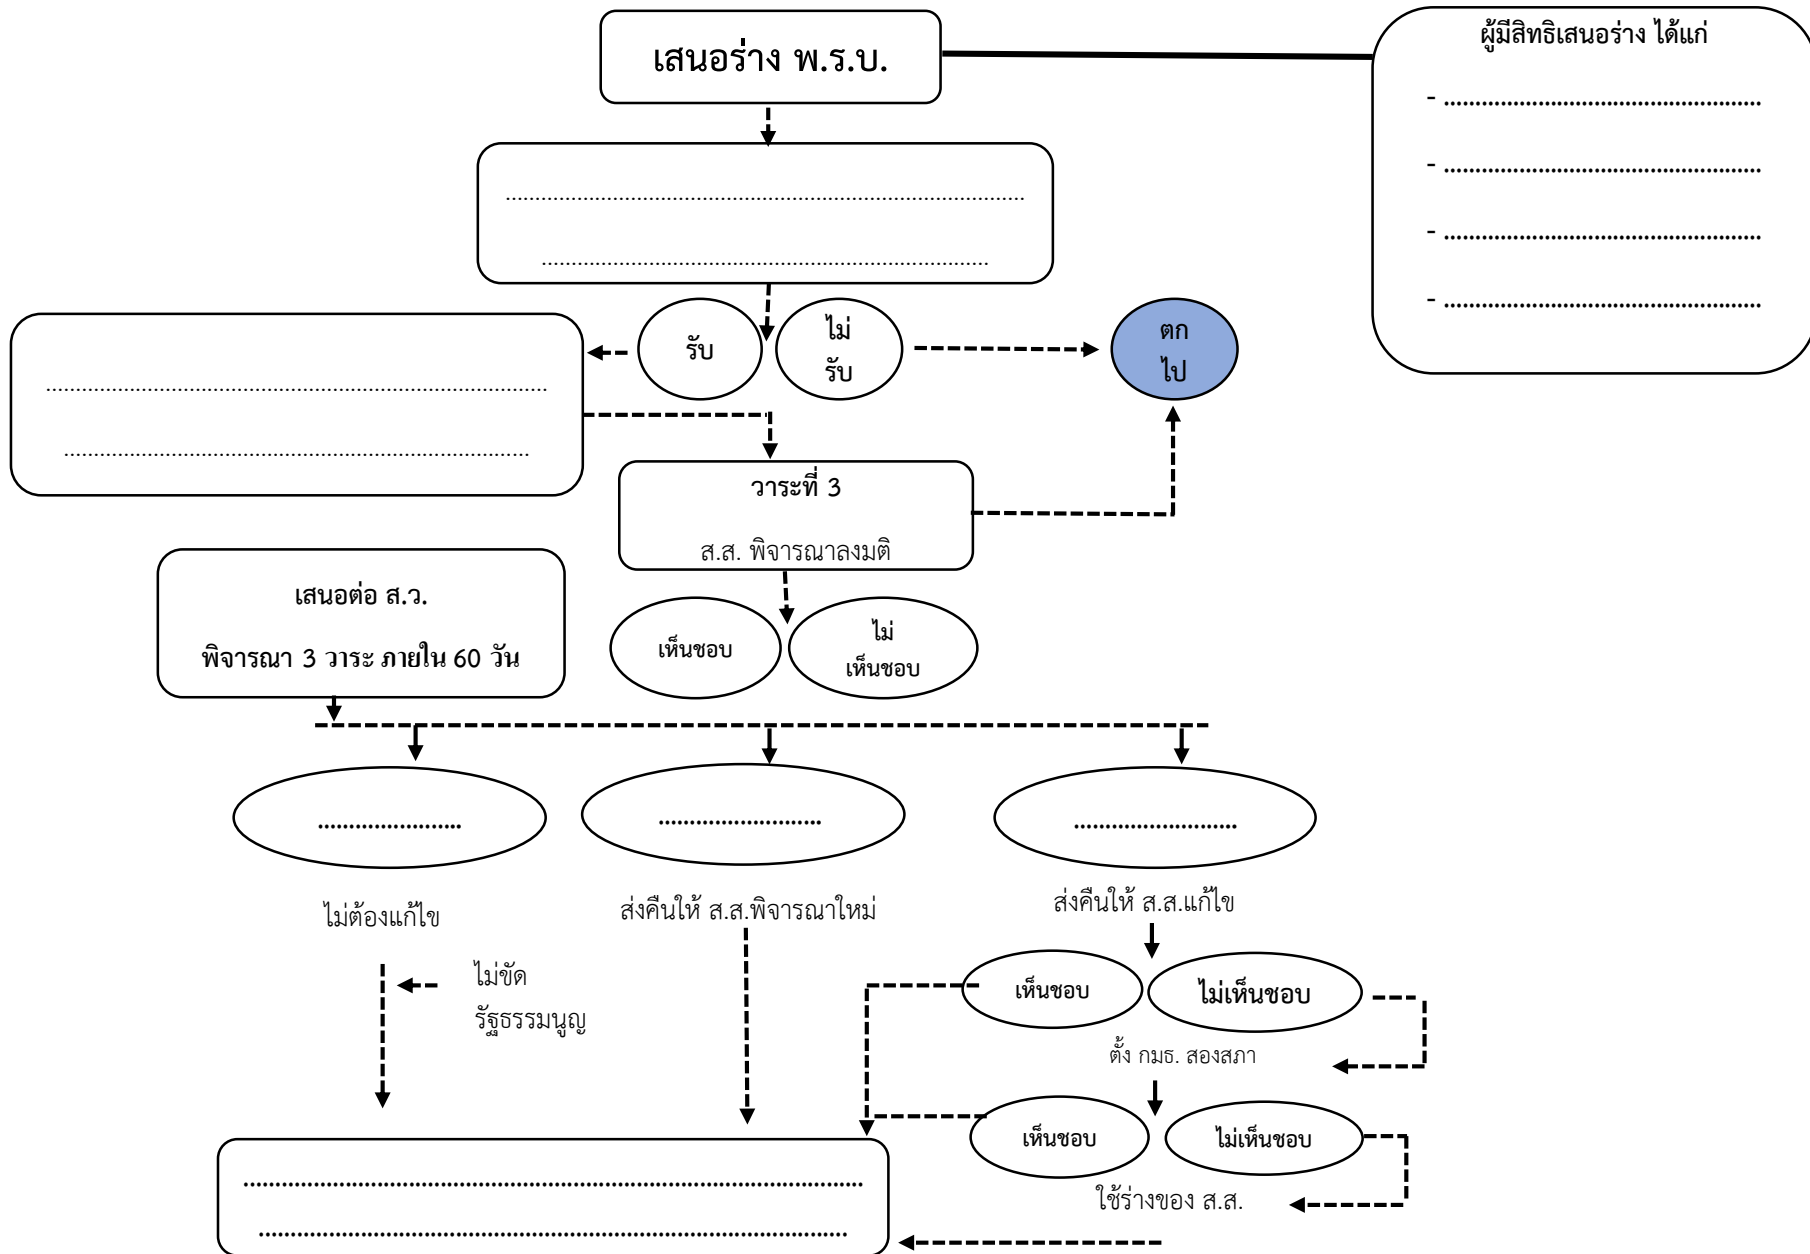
เสนอร่าง พ.ร.บ.

ผู้มีสิทธิเสนอร่าง ได้แก่

- ..........................................

- ..........................................

- ..........................................

- ..........................................

..........................................................................

..........................................................................

รับ

ไม่รับ

ตกไป

..........................................................................

..........................................................................

วาระที่ 3

ส.ส. พิจารณาลงมติ

เห็นชอบ

ไม่เห็นชอบ

เสนอต่อ ส.ว.

พิจารณา 3 วาระ ภายใน 60 วัน

.......................

.........................

.........................

ไม่ต้องแก้ไข

ส่งคืนให้ ส.ส.พิจารณาใหม่

ส่งคืนให้ ส.ส.แก้ไข

ไม่ขัด รัฐธรรมนูญ

เห็นชอบ

ไม่เห็นชอบ

ตั้ง กมธ. สองสภา

เห็นชอบ

ไม่เห็นชอบ

ใช้ร่างของ ส.ส.

..........................................................................

..........................................................................